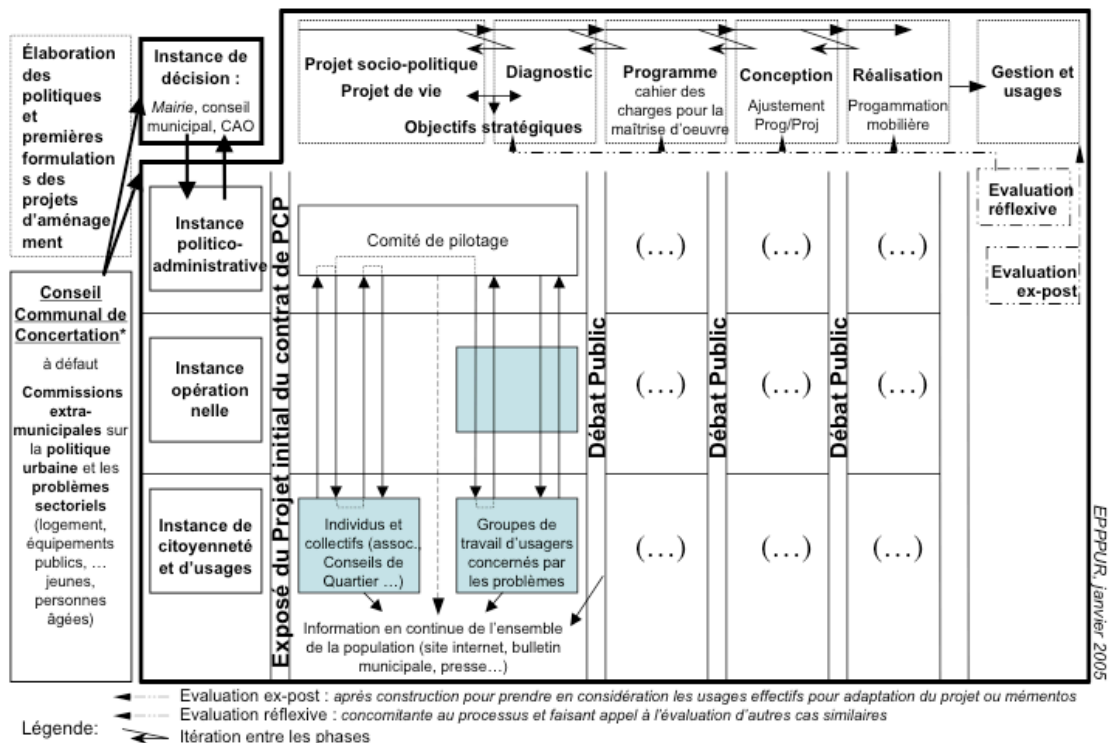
Élaboration des politiques et premières formulations des projets d'aménagement

Instance de décision : *Mairie*, conseil municipal, CAO

Projet socio-politique
Projet de vie
Objectifs stratégiques

Diagnostic

Programme
cahier des charges pour la maîtrise d'oeuvre

Conception
Ajustement Prog/Proj

Réalisation
Progammation mobilière

Gestion et usages

Evaluation réflexive

Evaluation ex-post

Instance politico-administrative

Exposé du Projet initial du contrat de PCP

Comité de pilotage

(…)

(…)

(…)

Débat Public

Débat Public

Débat Public

Instance opérationnelle

(…)

(…)

(…)

Conseil Communal de Concertation*

à défaut

Commissions extra-municipales sur la politique urbaine et les problèmes sectoriels (logement, équipements publics, … jeunes, personnes âgées)

Instance de citoyenneté et d'usages

Individus et collectifs (assoc., Conseils de Quartier …)

Groupes de travail d'usagers concernés par les problèmes

(…)

(…)

(…)

Information en continue de l'ensemble de la population (site internet, bulletin municipale, presse…)

EPPPUR, janvier 2005

Légende:
Evaluation ex-post : *aprés construction pour prendre en considération les usages effectifs pour adaptation du projet ou mémentos*
Evaluation réflexive : *concomitante au processus et faisant appel à l'évaluation d'autres cas similaires*
Itération entre les phases